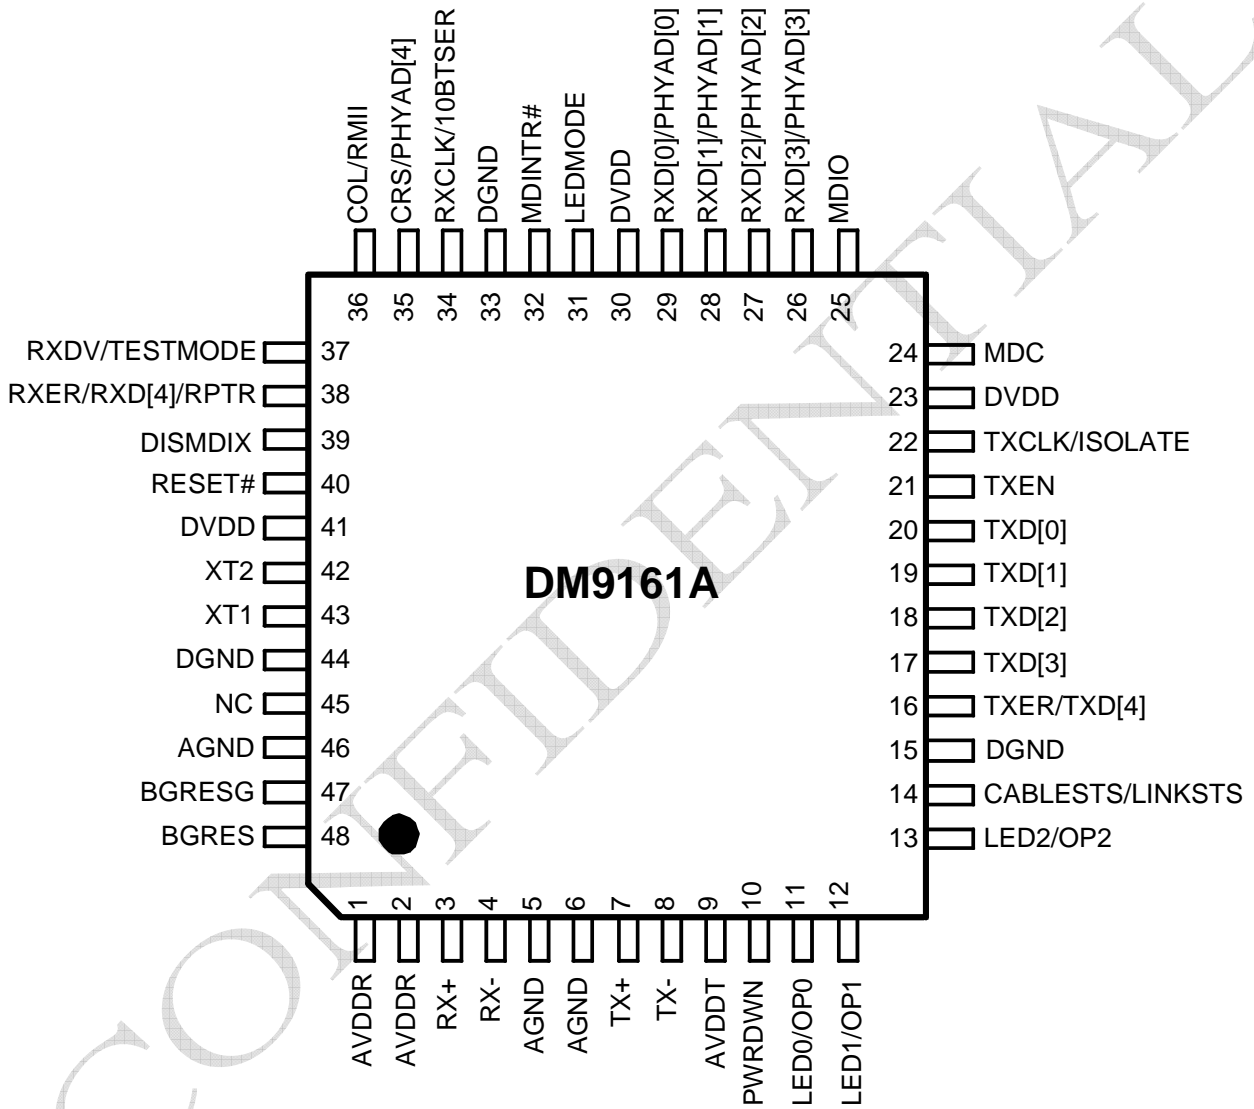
COL/RMII
CRS/PHYAD[4]
RXCLK/10BTSER
DGND
MDINTR#
LEDMODE
DVDD
RXD[0]/PHYAD[0]
RXD[1]/PHYAD[1]
RXD[2]/PHYAD[2]
RXD[3]/PHYAD[3]
MDIO

36 35 34 33 32 31 30 29 28 27 26 25

RXDV/TESTMODE 37
RXER/RXD[4]/RPTR 38
DISMDIX 39
RESET# 40
DVDD 41
XT2 42
XT1 43
DGND 44
NC 45
AGND 46
BGRESG 47
BGRES 48

24 MDC
23 DVDD
22 TXCLK/ISOLATE
21 TXEN
20 TXD[0]
19 TXD[1]
18 TXD[2]
17 TXD[3]
16 TXER/TXD[4]
15 DGND
14 CABLESTS/LINKSTS
13 LED2/OP2

DM9161A

1 2 3 4 5 6 7 8 9 10 11 12

AVDDR
AVDDR
RX+
RX-
AGND
AGND
TX+
TX-
AVDDT
PWRDWN
LED0/OP0
LED1/OP1

CONFIDENTIAL